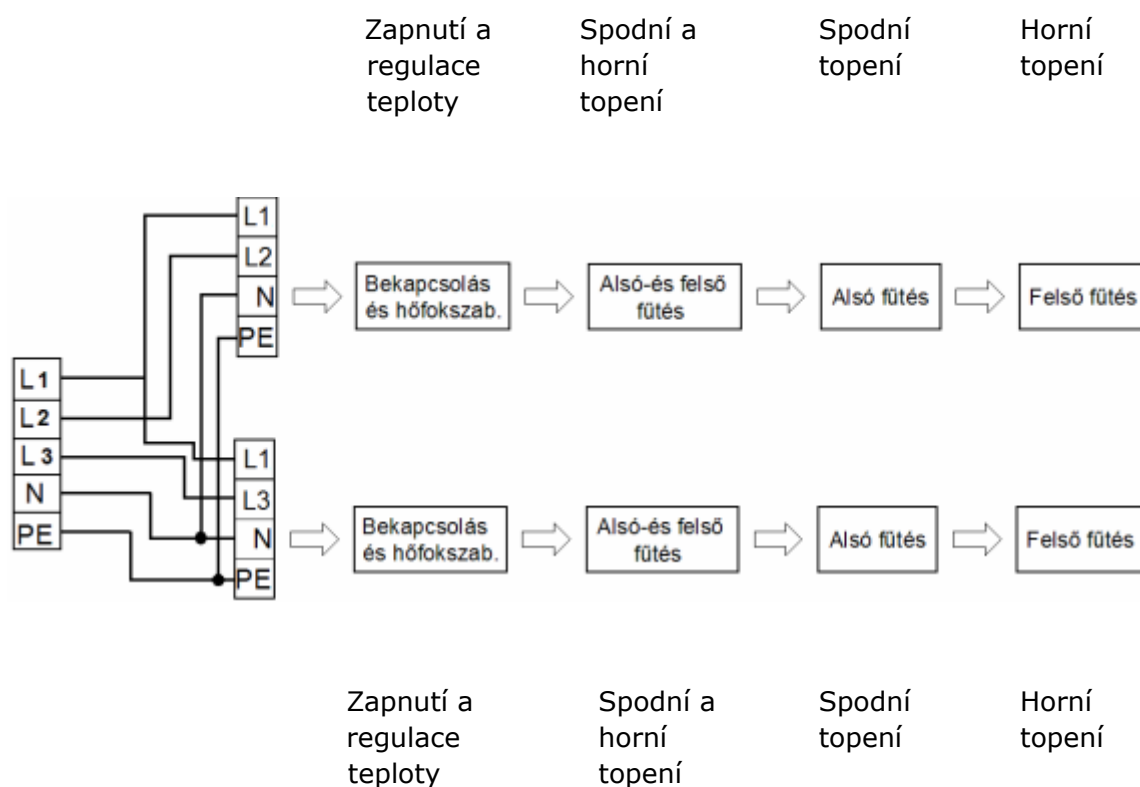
Zapnutí a regulace teploty

Spodní a horní topení

Spodní topení

Horní topení

L1
L2
N
PE

Bekapcsolás és hőfokszab.

Alsó-és felső fűtés

Alsó fűtés

Felső fűtés

L1
L2
L3
N
PE

L1
L3
N
PE

Bekapcsolás és hőfokszab.

Alsó-és felső fűtés

Alsó fűtés

Felső fűtés

Zapnutí a regulace teploty

Spodní a horní topení

Spodní topení

Horní topení